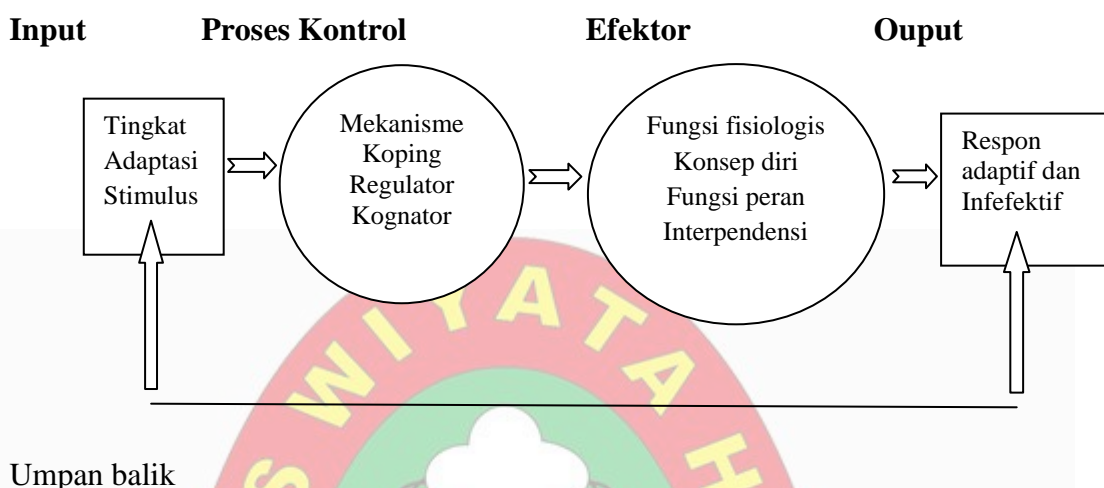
**Input** **Proses Kontrol** **Efektor** **Ouput**

Tingkat Adaptasi Stimulus

Mekanisme Koping Regulator Kognator

Fungsi fisiologis Konsep diri Fungsi peran Interpendensi

Respon adaptif dan Infefektif

Umpan balik